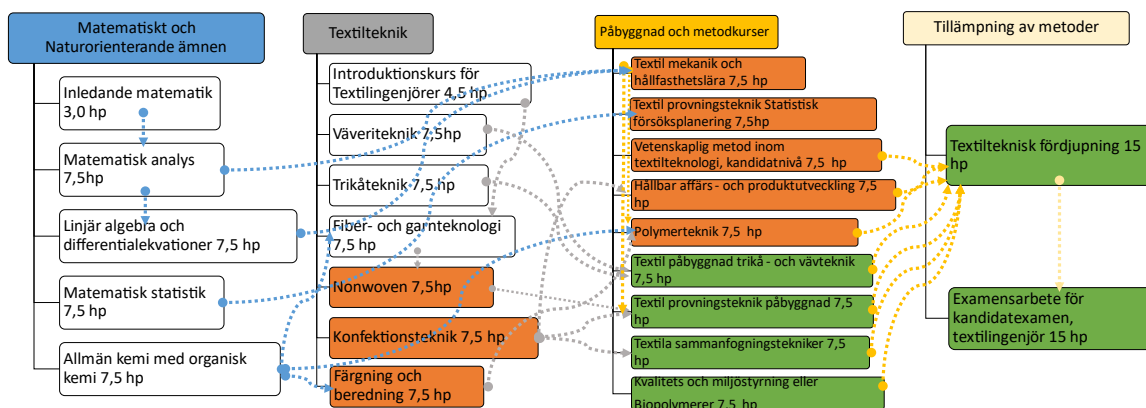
Matematiskt och Naturorienterande ämnen

Inledande matematik 3,0 hp

Matematisk analys 7,5hp

Linjär algebra och differentialekvationer 7,5 hp

Matematisk statistik 7,5 hp

Allmän kemi med organisk kemi 7,5 hp

Textilteknik

Introduktionskurs för Textilingenjörer 4,5 hp

Väveriteknik 7,5hp

Trikåteknik 7,5 hp

Fiber- och garnteknologi 7,5 hp

Nonwoven 7,5hp

Konfektionsteknik 7,5 hp

Färgning och beredning 7,5 hp

Påbyggnad och metodkurser

Textil mekanik och hållfasthetslära 7,5 hp

Textil provningsteknik Statistisk försöksplanering 7,5hp

Vetenskaplig metod inom textilteknologi, kandidatnivå 7,5 hp

Hållbar affärs - och produktutveckling 7,5 hp

Polymerteknik 7,5 hp

Textil påbyggnad trikå - och vävteknik 7,5 hp

Textil provningsteknik påbyggnad 7,5 hp

Textila sammanfogningstekniker 7,5 hp

Kvalitets och miljöstyrning eller Biopolymerer 7,5 hp

Tillämpning av metoder

Textilteknisk fördjupning 15 hp

Examensarbete för kandidatexamen, textilingenjör 15 hp